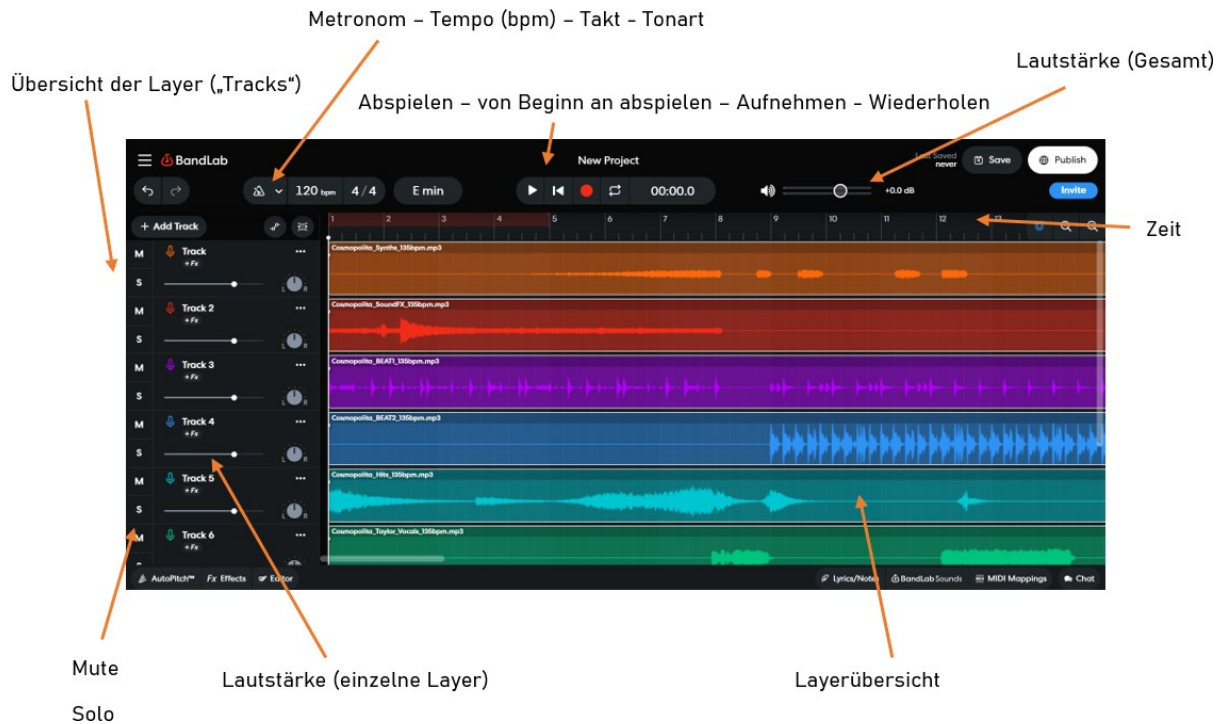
Metronom – Tempo (bpm) – Takt - Tonart

Übersicht der Layer („Tracks“)

Lautstärke (Gesamt)

Abspielen – von Beginn an abspielen – Aufnehmen - Wiederholen

BandLab

New Project

Last Saved never

Save

Publish

120 bpm 4/4

E min

00:00.0

+0.0 dB

Invite

+ Add Track

1 2 3 4 5 6 7 8 9 10 11 12 13

Zeit

M S Track + Fx

Cosmopolita_Synths_135bpm.mp3

M S Track 2 + Fx

Cosmopolita_SoundFX_135bpm.mp3

M S Track 3 + Fx

Cosmopolita_BEAT1_135bpm.mp3

M S Track 4 + Fx

Cosmopolita_BEAT2_135bpm.mp3

M S Track 5 + Fx

Cosmopolita_Hits_135bpm.mp3

M Track 6 + Fx

Cosmopolita_Taylor_Vocals_135bpm.mp3

AutoPitch™ Fx Effects Editor

Lyrics/Notes BandLab Sounds MIDI Mappings Chat

Mute

Solo

Lautstärke (einzelne Layer)

Layerübersicht